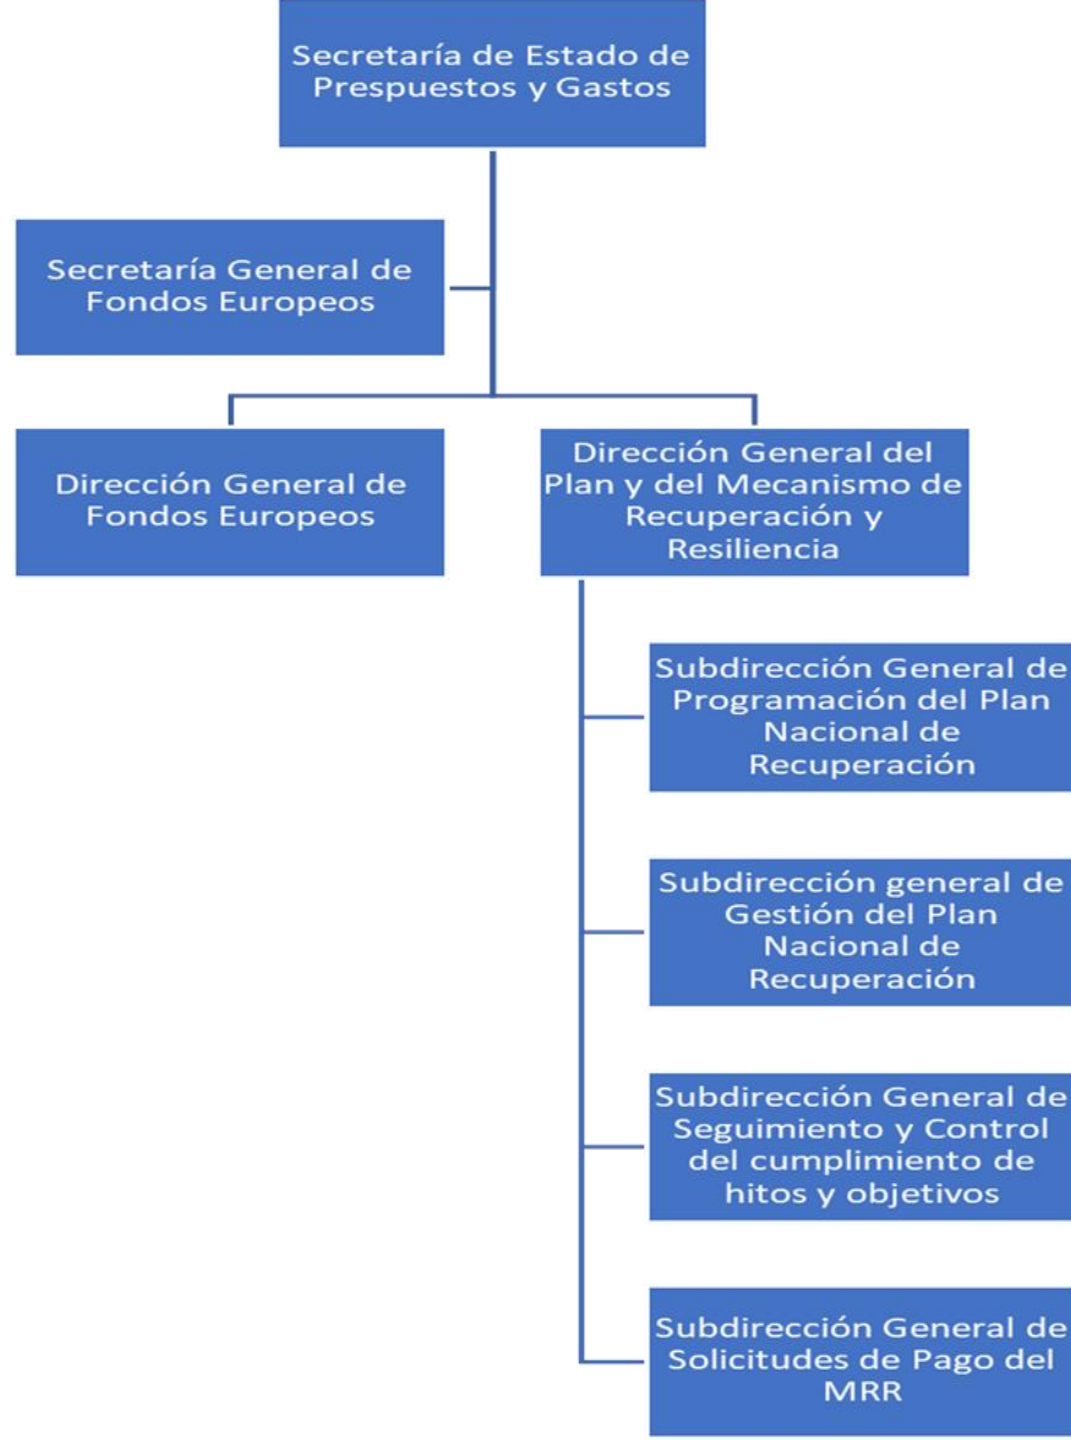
Secretaría de Estado de Prespuestos y Gastos

Secretaría General de Fondos Europeos

Dirección General de Fondos Europeos

Dirección General del Plan y del Mecanismo de Recuperación y Resiliencia

Subdirección General de Programación del Plan Nacional de Recuperación

Subdirección general de Gestión del Plan Nacional de Recuperación

Subdirección General de Seguimiento y Control del cumplimiento de hitos y objetivos

Subdirección General de Solicitudes de Pago del MRR